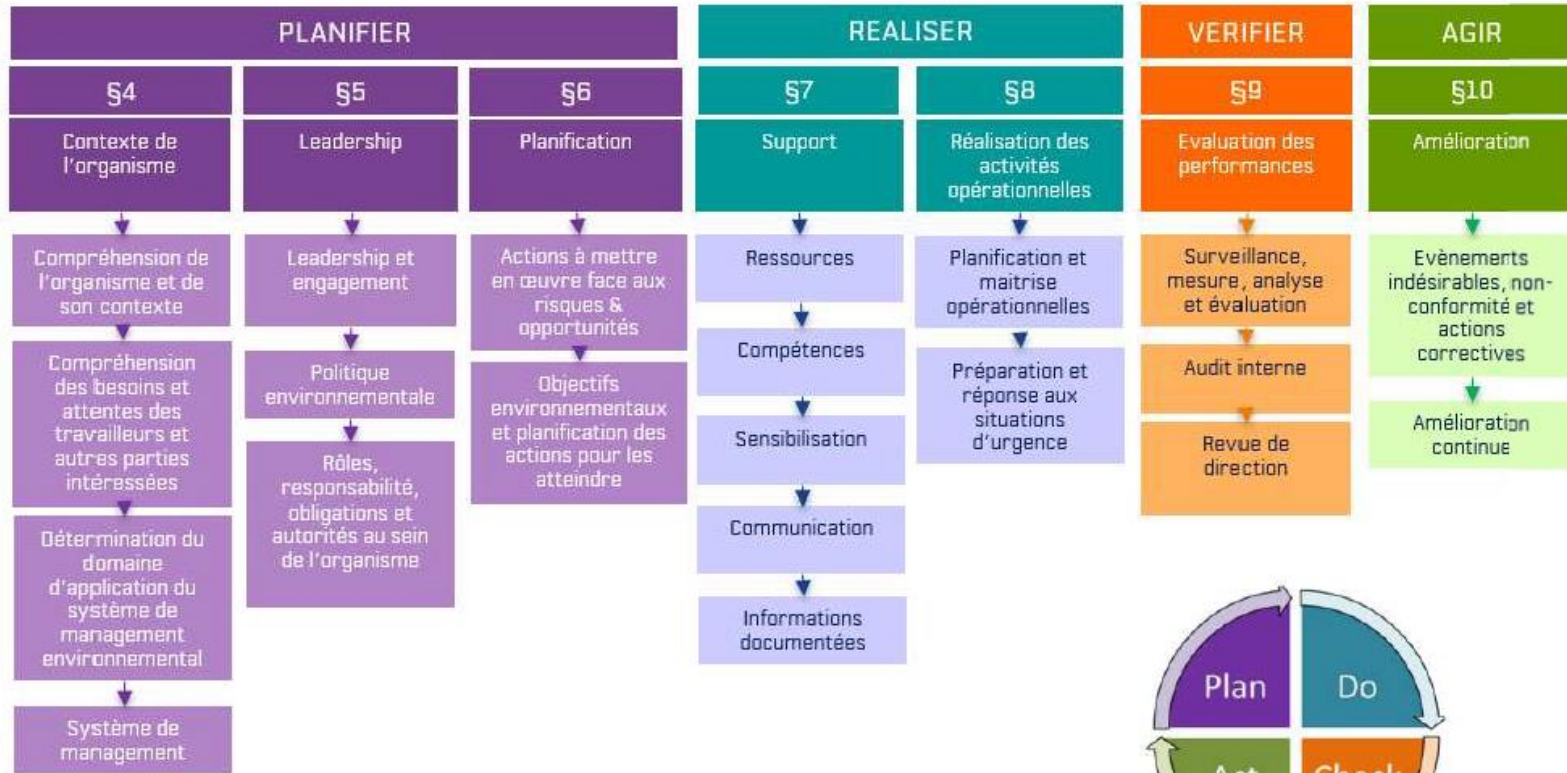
PLANIFIER

§4

Contexte de l'organisme

Compréhension de l'organisme et de son contexte

Compréhension des besoins et attentes des travailleurs et autres parties intéressées

Détermination du domaine d'application du système de management environnemental

Système de management

§5

Leadership

Leadership et engagement

Politique environnementale

Rôles, responsabilité, obligations et autorités au sein de l'organisme

§6

Planification

Actions à mettre en œuvre face aux risques & opportunités

Objectifs environnementaux et planification des actions pour les atteindre

REALISER

§7

Support

Ressources

Compétences

Sensibilisation

Communication

Informations documentées

§8

Réalisation des activités opérationnelles

Planification et maitrise opérationnelles

Préparation et réponse aux situations d'urgence

VERIFIER

§9

Evaluation des performances

Surveillance, mesure, analyse et évaluation

Audit interne

Revue de direction

AGIR

§10

Amélioration

Evènements indésirables, non-conformité et actions correctives

Amélioration continue

Plan

Do

Act

Check